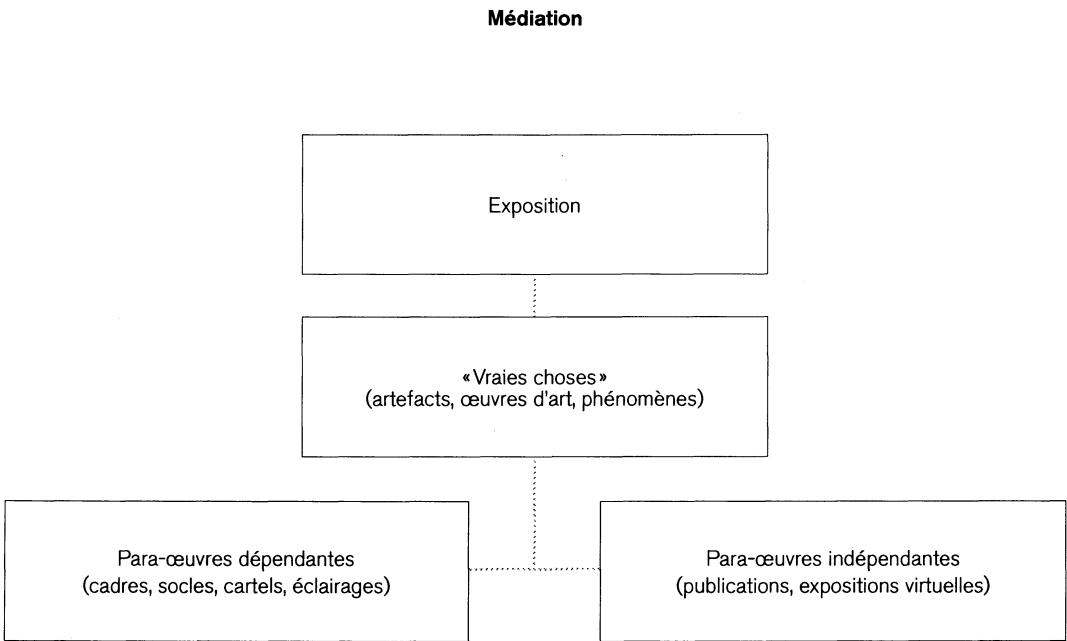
Médiation

Exposition

«Vraies choses»
(artefacts, œuvres d'art, phénomènes)

Para-œuvres dépendantes
(cadres, socles, cartels, éclairages)

Para-œuvres indépendantes
(publications, expositions virtuelles)